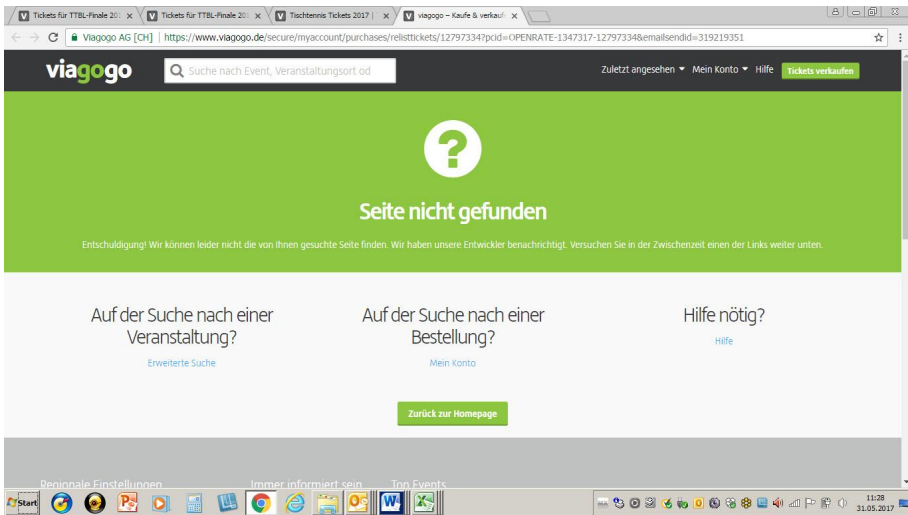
Tickets für TTBL-Finale 201 ×
Tickets für TTBL-Finale 201 ×
Tischtennis Tickets 2017 | ×
viagogo – Kaufe & verkauf ×

Viagogo AG [CH] | https://www.viagogo.de/secure/myaccount/purchases/relisttickets/12797334?pcid=OPENRATE-1347317-12797334&emailsendid=319219351

viagogo
Suche nach Event, Veranstaltungsort od
Zuletzt angesehen ▾ Mein Konto ▾ Hilfe Tickets verkaufen

?

Seite nicht gefunden

Entschuldigung! Wir können leider nicht die von Ihnen gesuchte Seite finden. Wir haben unsere Entwickler benachrichtigt. Versuchen Sie in der Zwischenzeit einen der Links weiter unten.

Auf der Suche nach einer Veranstaltung?
Erweiterte Suche

Auf der Suche nach einer Bestellung?
Mein Konto

Hilfe nötig?
Hilfe

Zurück zur Homepage

Regionale Einstellungen
Immer informiert sein
Top Events

Start
11:28
31.05.2017